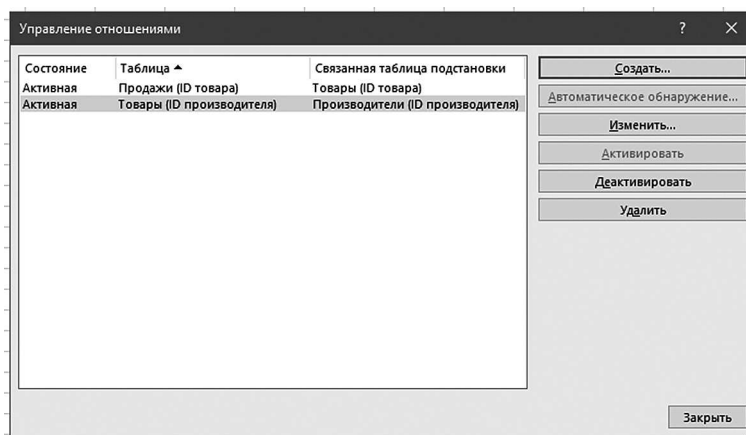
Управление отношениями

? ×

| Состояние | Таблица ▲ | Связанная таблица подстановки |
|---|---|---|
| Активная | Продажи (ID товара) | Товары (ID товара) |
| Активная | Товары (ID производителя) | Производители (ID производителя) |

Создать...
Автоматическое обнаружение...
Изменить...
Активировать
Деактивировать
Удалить

Закрыть